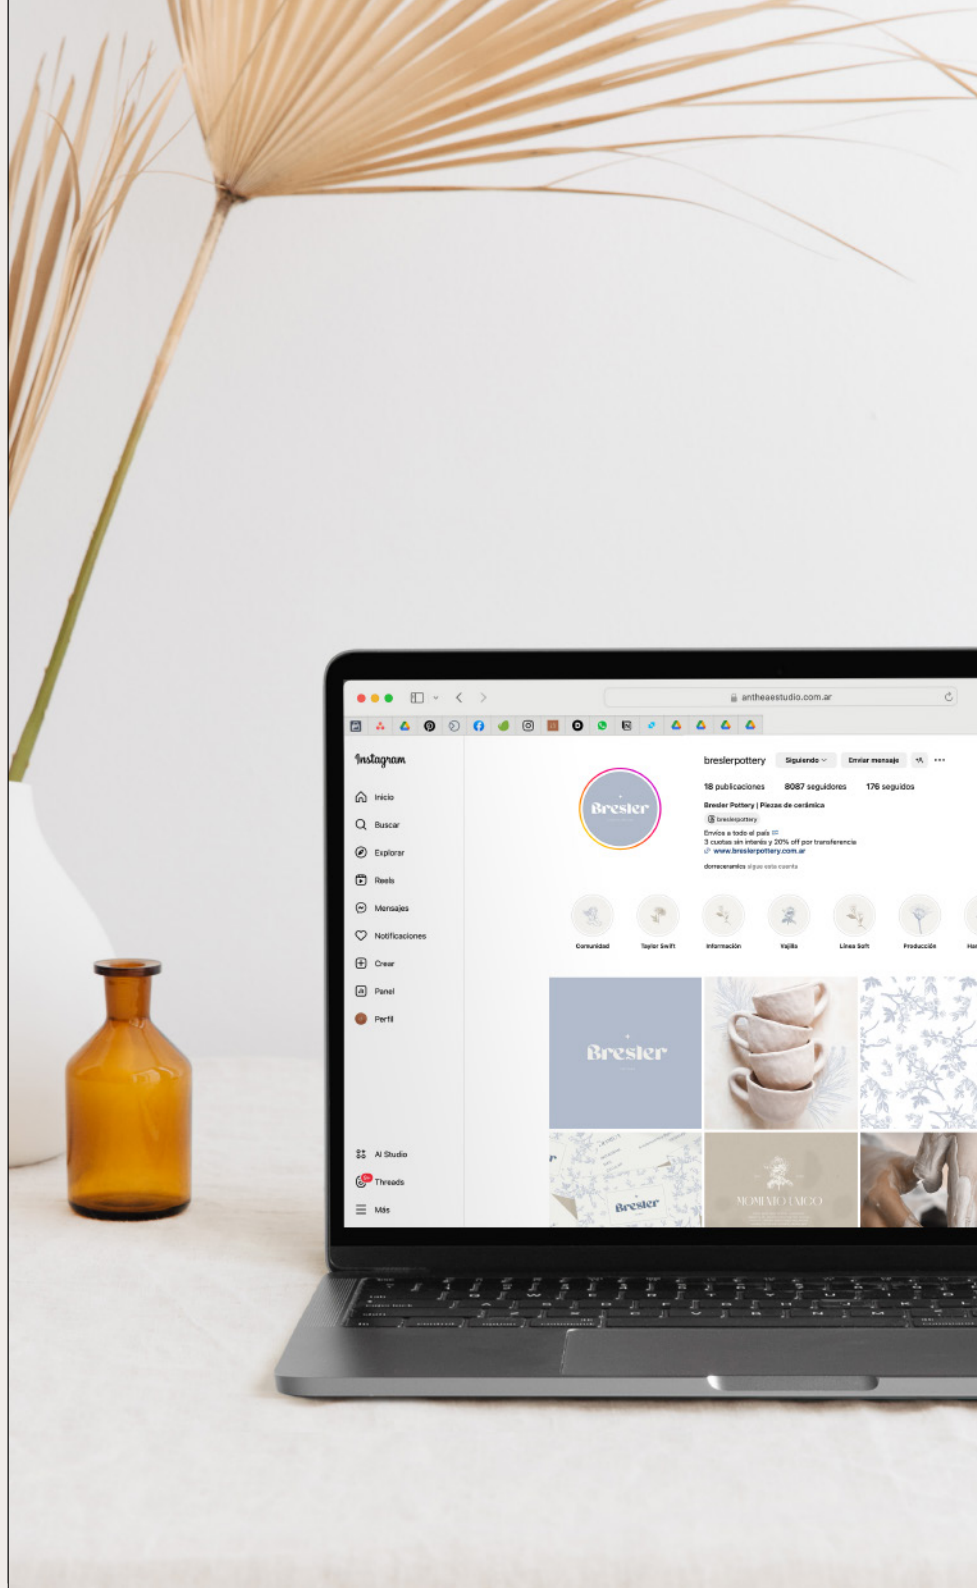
antheaestudio.com.ar

Instagram

Inicio
Buscar
Explorar
Reels
Mensajes
Notificaciones
Crear
Panel
Perfil

AI Studio
Threads
Más

breslerpottery
Siguiendo
Enviar mensaje

18 publicaciones
8087 seguidores
176 seguidos

Bresler Pottery | Piezas de cerámica
breslerpottery
Envíos a todo el país
3 cuotas sin interés y 20% off por transferencia
www.breslerpottery.com.ar
domeceramics sigue esta cuenta

Bresler

Comunidad
Taylor Swift
Información
Vajilla
Línea Soft
Producción

Bresler

Bresler

MOMENTO ÚNICO